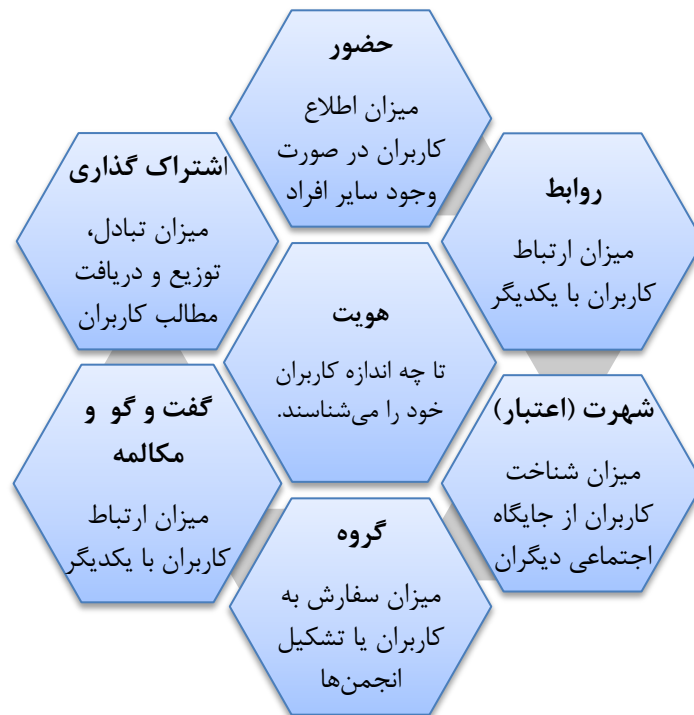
حضور

میزان اطلاع کاربران در صورت وجود سایر افراد

اشتراک گذاری

میزان تبادل، توزیع و دریافت مطالب کاربران

روابط

میزان ارتباط کاربران با یکدیگر

هویت

تا چه اندازه کاربران خود را می‌شناسند.

گفت و گو و مکالمه

میزان ارتباط کاربران با یکدیگر

شهرت (اعتبار)

میزان شناخت کاربران از جایگاه اجتماعی دیگران

گروه

میزان سفارش به کاربران یا تشکیل انجمن‌ها